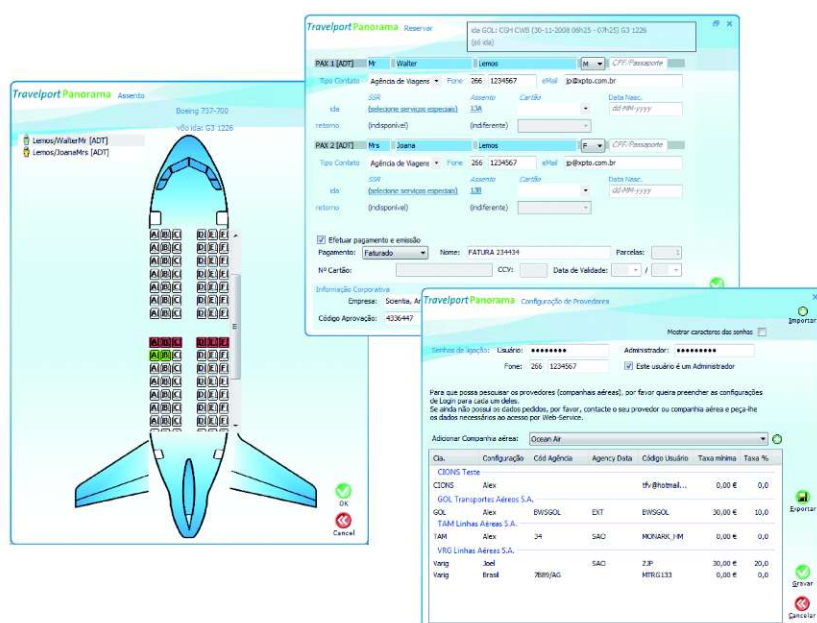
Travelport Panorama Assento

Boeing 737-700
vôo ida: G3 1226

Lemos/WalterMr [ADT]
Lemos/JoanaMrs [ADT]

A B C D E F
A B C D E F
A B C D E F
A B C D E F
A B C D E F
A B C D E F
A B C D E F
A B C D E F
A B C D E F
A B C D E F
A B C D E F
A B C D E F
A B C D E F

OK
Cancel

Travelport Panorama Reservar

ida GOL: CGH CWB (30-11-2008 06h25 - 07h25) G3 1226
(só ida)

PAX 1 [ADT] Mr Walter Lemos M CPF/Passaporte
Tipo Contato Agência de Viagens Fone 266 1234567 eMail jp@xpto.com.br
SSR Assento Cartão Data Nasc.
ida (selecione serviços especiais) 13A dd-MM-yyyy
retorno (indisponível) (indiferente)

PAX 2 [ADT] Mrs Joana Lemos F CPF/Passaporte
Tipo Contato Agência de Viagens Fone 266 1234567 eMail jp@xpto.com.br
SSR Assento Cartão Data Nasc.
ida (selecione serviços especiais) 13B dd-MM-yyyy
retorno (indisponível) (indiferente)

Efetuar pagamento e emissão
Pagamento: Faturado Nome: FATURA 234434 Parcelas:
Nº Cartão: CCY: Data de Validade: /

Informação Corporativa
Empresa: Scientia, Ar
Código Aprovação: 4336447

Travelport Panorama Configuração de Provedores

Importar

Mostrar caracteres das senhas

Senhas de acesso: Usuário: ●●●●●●●●● Administrador: ●●●●●●●●●
Fone: 266 1234567 Este usuário é um Administrador

Para que possa pesquisar os provedores (companhais aéreas), por favor queira preencher as configurações de Login para cada um deles.
Se ainda não possui os dados pedidos, por favor, contacte o seu provedor ou companhia aérea e peça-lhe os dados necessários ao acesso por Web-Service.

Adicionar Companhia aérea: Ocean Air

| Cia. | Configuração | Cód Agência | Agency Data | Código Usuário | Taxa mínima | Taxa % |
|---|---|---|---|---|---|---|
| CIONS Terre | | | | | | |
| CIONS | Alex | | | tfy@hotmail... | 0,00 € | 0,0 |
| GOL Transportes Aéreos S.A. | | | | | | |
| GOL | Alex | EWSGOL | EXT | EWSGOL | 30,00 € | 10,0 |
| TAM Linhas Aéreas S.A. | | | | | | |
| TAM | Alex | 34 | SACI | MONARK_HM | 0,00 € | 0,0 |
| VRG Linhas Aéreas S.A. | | | | | | |
| Varig | Joel | | SACI | 23P | 30,00 € | 20,0 |
| Varig | Brasil | 7889/AG | | MTRG133 | 0,00 € | 0,0 |

Exportar

Gravar
Cancelar